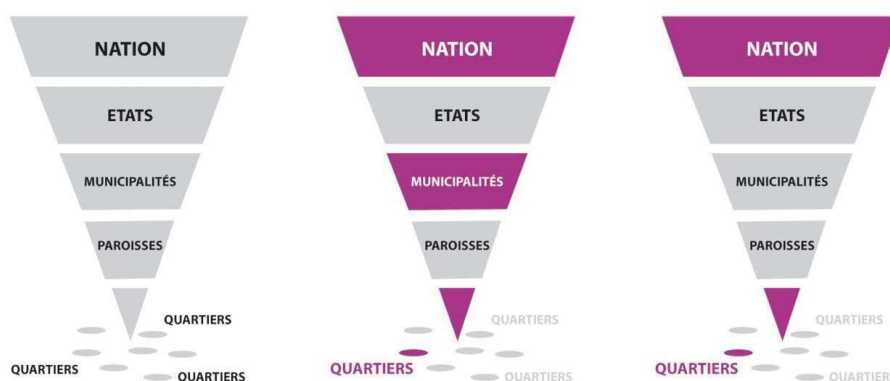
NATION
ETATS
MUNICIPALITÉS
PAROISSES
QUARTIERS
QUARTIERS
QUARTIERS

NATION
ETATS
MUNICIPALITÉS
PAROISSES
QUARTIERS
QUARTIERS
QUARTIERS

NATION
ETATS
MUNICIPALITÉS
PAROISSES
QUARTIERS
QUARTIERS
QUARTIER